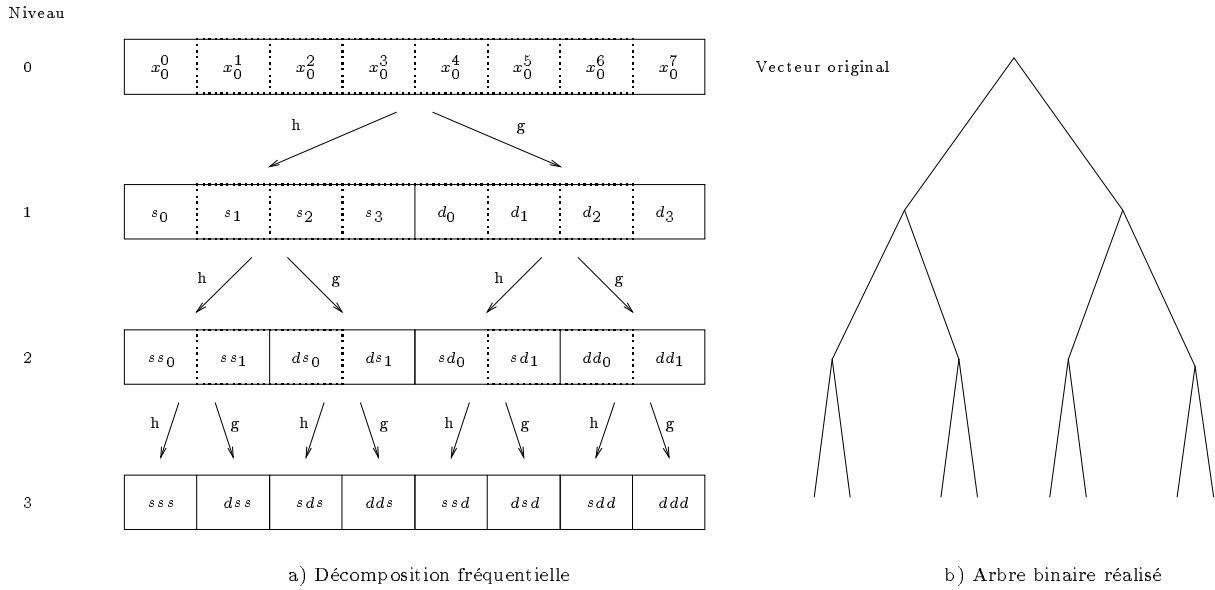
Niveau

0

| $x_0^0$ | $x_0^1$ | $x_0^2$ | $x_0^3$ | $x_0^4$ | $x_0^5$ | $x_0^6$ | $x_0^7$ |
|---|---|---|---|---|---|---|---|

Vecteur original

h g

1

| $s_0$ | $s_1$ | $s_2$ | $s_3$ | $d_0$ | $d_1$ | $d_2$ | $d_3$ |
|---|---|---|---|---|---|---|---|

h g h g

2

| $ss_0$ | $ss_1$ | $ds_0$ | $ds_1$ | $sd_0$ | $sd_1$ | $dd_0$ | $dd_1$ |
|---|---|---|---|---|---|---|---|

h g h g h g h g

3

| $sss$ | $dss$ | $sds$ | $dds$ | $ssd$ | $dsd$ | $sdd$ | $ddd$ |
|---|---|---|---|---|---|---|---|

a) Décomposition fréquentielle

b) Arbre binaire réalisé